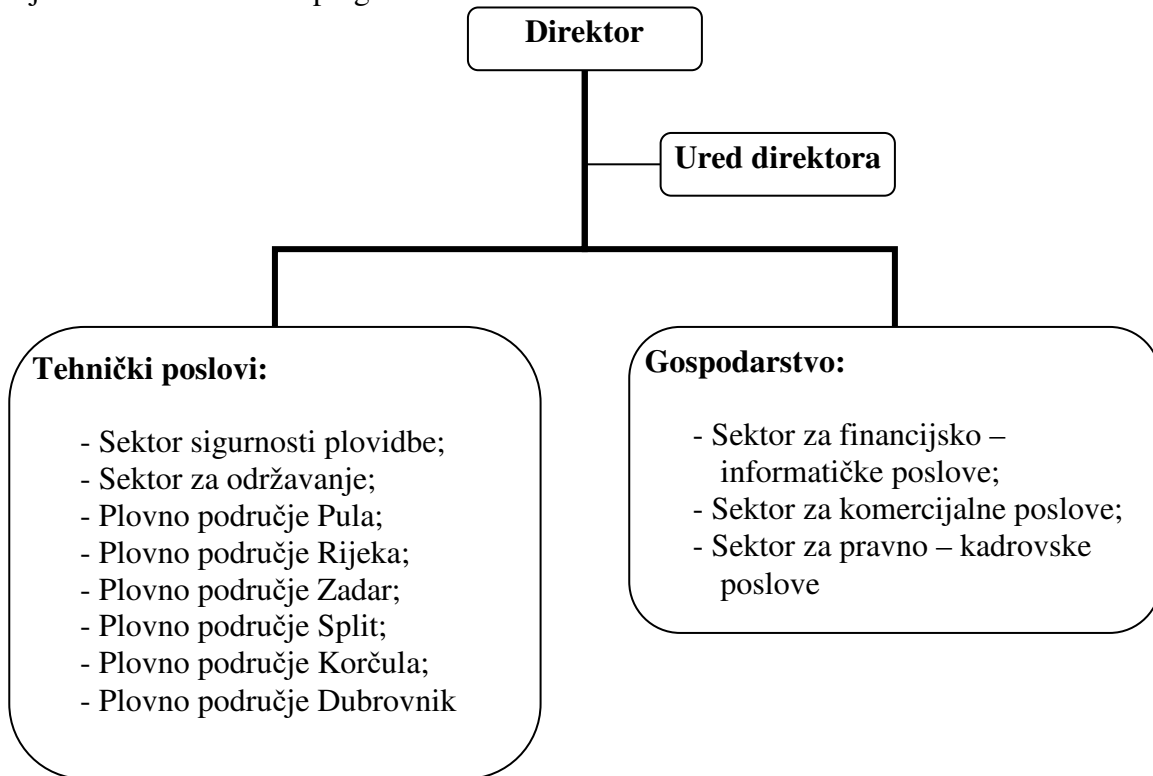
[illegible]

**Direktor**

**Ured direktora**

**Tehnički poslovi:**

- Sektor sigurnosti plovidbe;
- Sektor za održavanje;
- Plovno područje Pula;
- Plovno područje Rijeka;
- Plovno područje Zadar;
- Plovno područje Split;
- Plovno područje Korčula;
- Plovno područje Dubrovnik

**Gospodarstvo:**

- Sektor za financijsko – informatičke poslove;
- Sektor za komercijalne poslove;
- Sektor za pravno – kadrovske poslove